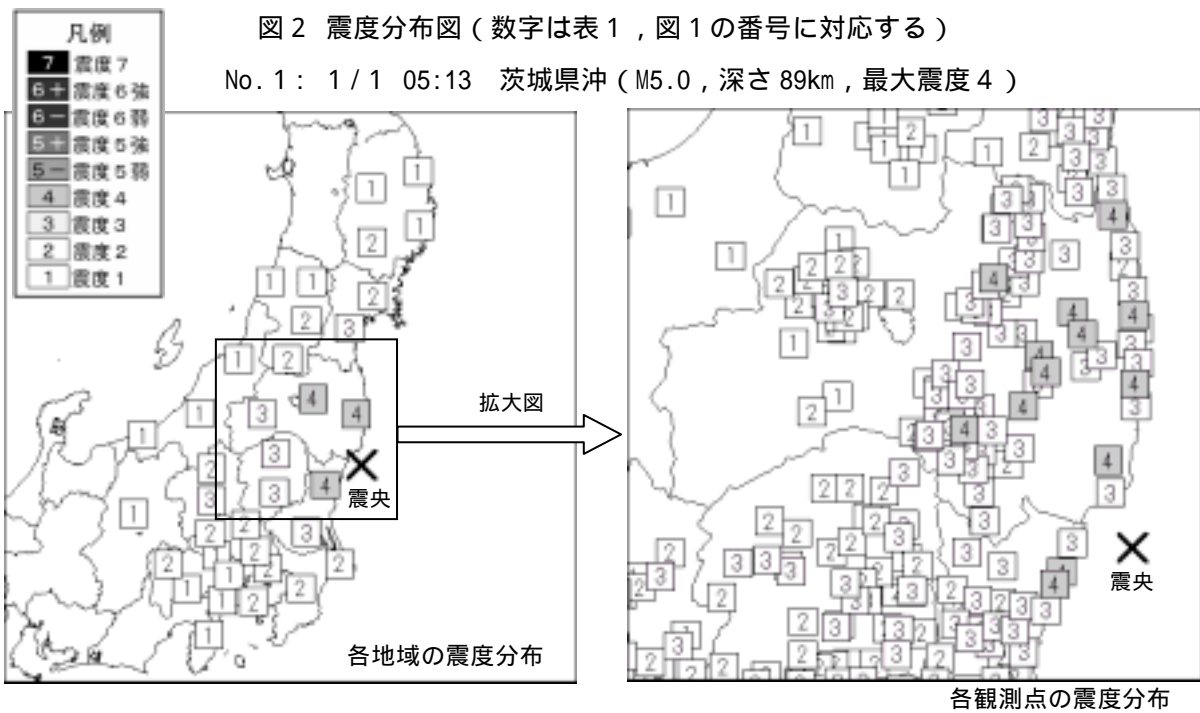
図２ 震度分布図（数字は表１，図１の番号に対応する）

No.１：１/１ 05:13 茨城県沖（M5.0，深さ 89km，最大震度４）

凡例
7 震度7
6+ 震度6強
6− 震度6弱
5+ 震度5強
5− 震度5弱
4 震度4
3 震度3
2 震度2
1 震度1

拡大図

震央

各地域の震度分布

震央

各観測点の震度分布